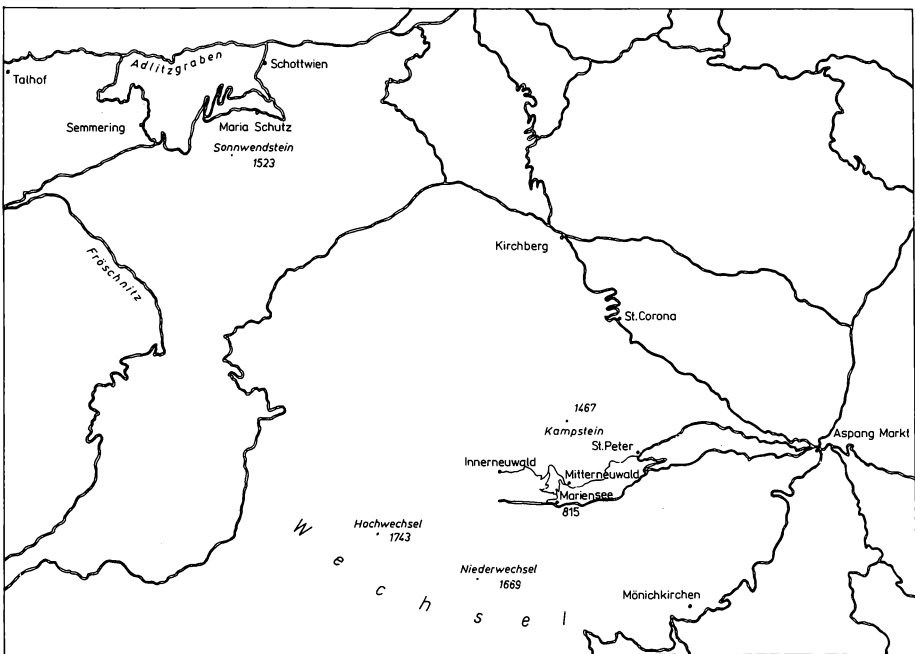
Talhof

Adlitzgraben

Schottwien

Semmering

Maria Schutz

Sonnwendstein
1523

Fröschnitz

Kirchberg

St.Corona

1467

Kampstein

St.Peter

Aspang Markt

Innerneuwald

Mitterneuwald

Mariensee
815

Hochwechsel
1743

Niederwechsel
1669

Wechsel

Mönichkirchen